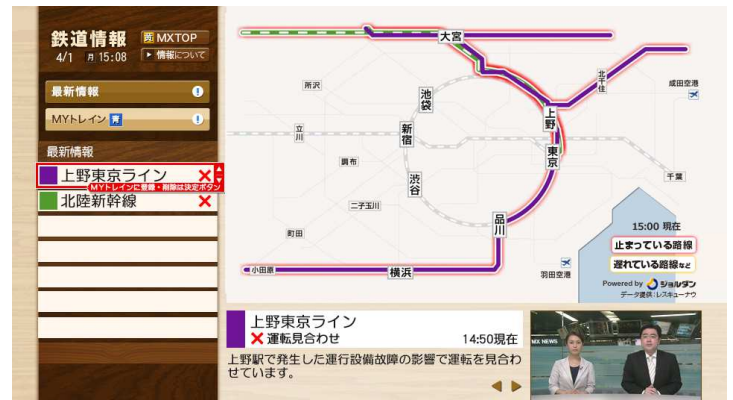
鉄道情報
4/1 月 15:08
黄 MXTOP
▶ 情報について

最新情報
MYトレイン 青
最新情報
上野東京ライン ✕
MYトレインに登録・削除は決定ボタン
北陸新幹線 ✕

大宮
所沢
北千住
成田空港
池袋
立川
上野
新宿
東京
調布
渋谷
千葉
二子玉川
品川
町田
15:00 現在
止まっている路線
遅れている路線など
小田原
横浜
羽田空港
Powered by ジョルダン
データ提供:レスキューナウ

上野東京ライン
✕ 運転見合わせ
14:50現在
上野駅で発生した運行設備故障の影響で運転を見合わせています。

MX NEWS